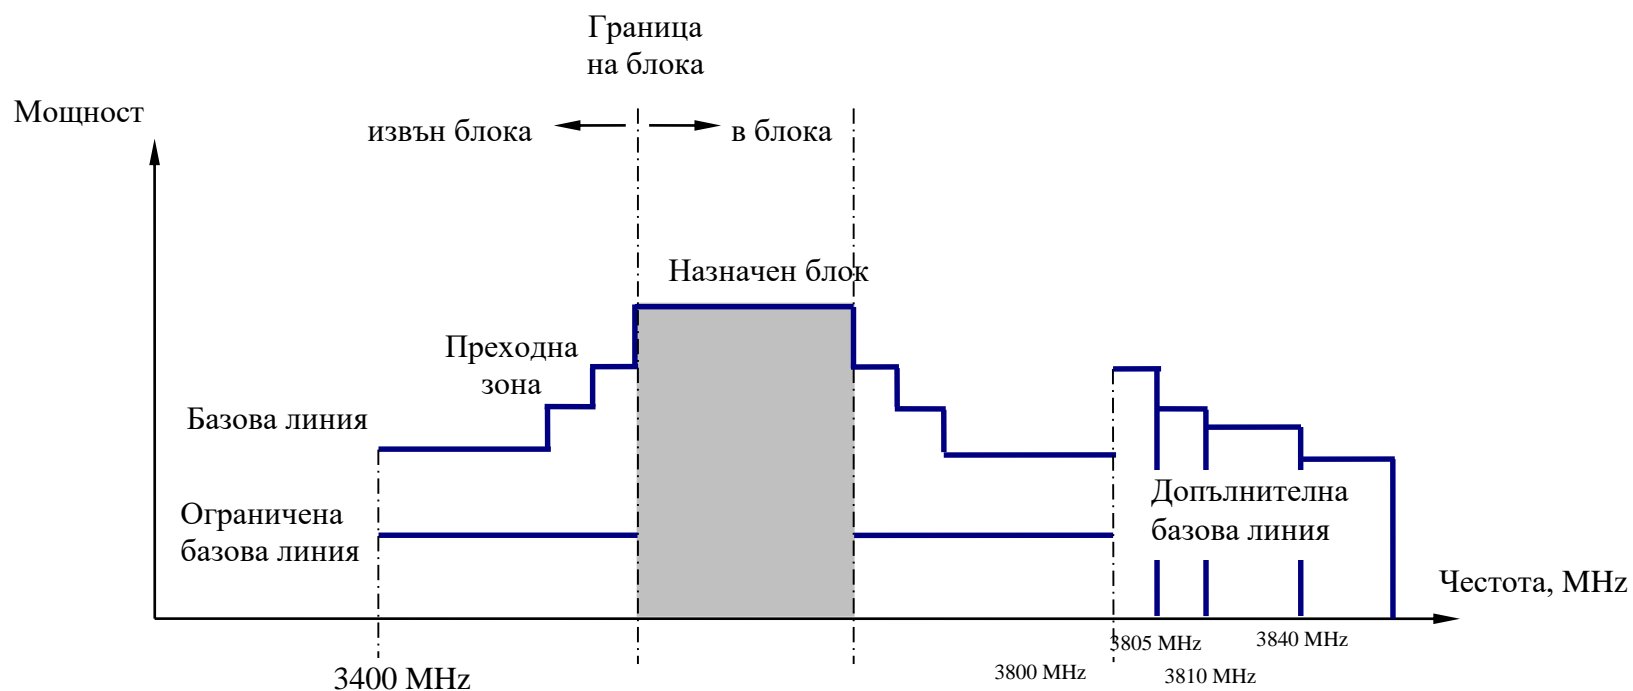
Граница на блока

Мощност

извън блока

в блока

Назначен блок

Преходна зона

Базова линия

Ограничена базова линия

Допълнителна базова линия

Честота, MHz

3400 MHz

3800 MHz

3805 MHz

3810 MHz

3840 MHz